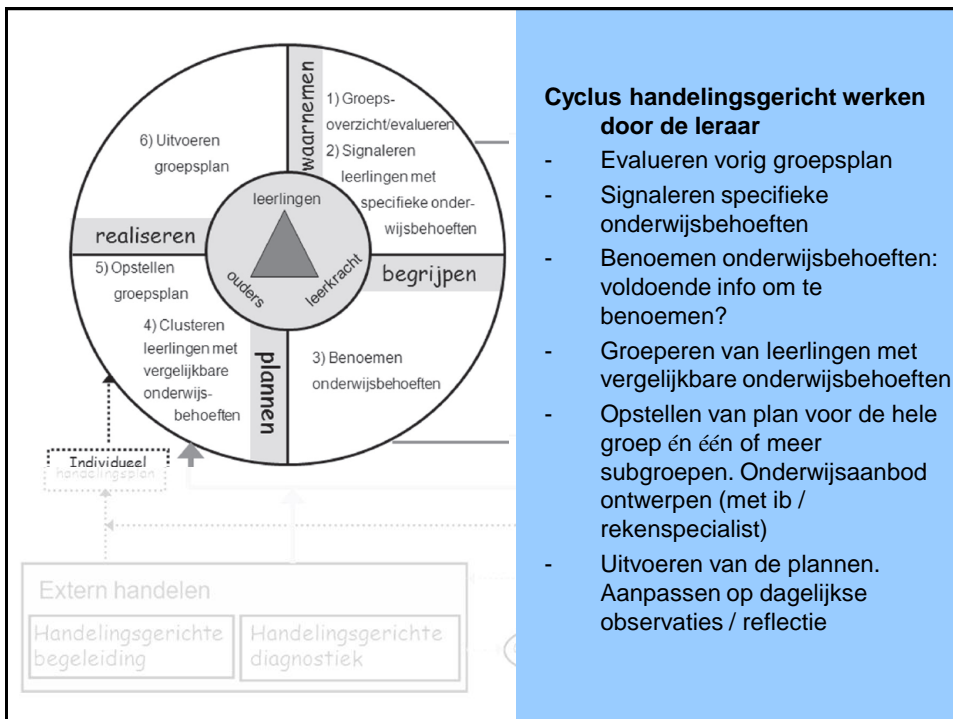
waarnemen

1) Groeps-overzicht/evalueren

2) Signaleren leerlingen met specifieke onderwijsbehoeften

6) Uitvoeren groepsplan

leerlingen

ouders

leerkracht

realiseren

begrijpen

5) Opstellen groepsplan

4) Clusteren leerlingen met vergelijkbare onderwijsbehoeften

plannen

3) Benoemen onderwijsbehoeften

Individueel handelingsplan

Extern handelen

Handelingsgerichte begeleiding

Handelingsgerichte diagnostiek

**Cyclus handelingsgericht werken door de leraar**

- Evalueren vorig groepsplan
- Signaleren specifieke onderwijsbehoeften
- Benoemen onderwijsbehoeften: voldoende info om te benoemen?
- Groeperen van leerlingen met vergelijkbare onderwijsbehoeften
- Opstellen van plan voor de hele groep én één of meer subgroepen. Onderwijsaanbod ontwerpen (met ib / rekenspecialist)
- Uitvoeren van de plannen. Aanpassen op dagelijkse observaties / reflectie